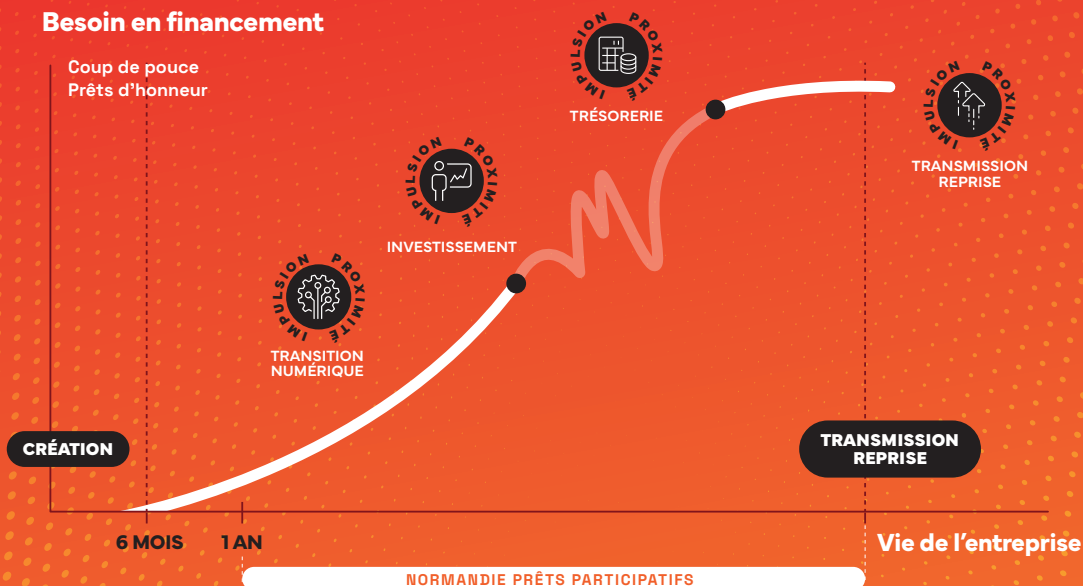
Besoin en financement

Coup de pouce
Prêts d'honneur

IMPULSION PROXIMITÉ
TRÉSORERIE

IMPULSION PROXIMITÉ
INVESTISSEMENT

IMPULSION PROXIMITÉ
TRANSMISSION REPRISE

IMPULSION PROXIMITÉ
TRANSITION NUMÉRIQUE

CRÉATION

TRANSMISSION REPRISE

6 MOIS

1 AN

Vie de l'entreprise

NORMANDIE PRÊTS PARTICIPATIFS